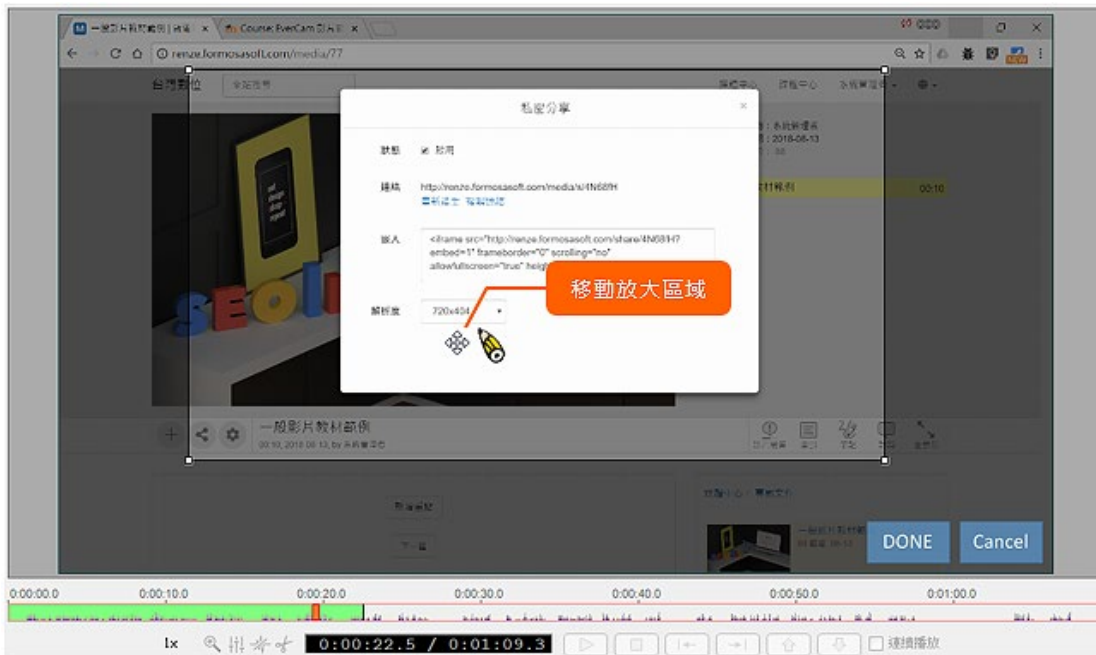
一般影片教材範例 | 維遠 ×
Course: EverCam 影片 ×
renze.formosasoft.com/media/77
台灣數位
全站搜尋
私密分享
狀態
啟用
連結
http://renze.formosasoft.com/media/s/4N68fH
重新產生 複製連結
嵌入
<iframe src="http://renze.formosasoft.com/share/4N68fH?embed=1" frameborder="0" scrolling="no" allowfullscreen="true" heigh
解析度
720x404
移動放大區域
一般影片教材範例
00:10, 2018-08-13, by 系統管理者
2018-08-13
00:10
DONE
Cancel
0:00:00.0
0:00:10.0
0:00:20.0
0:00:30.0
0:00:40.0
0:00:50.0
0:01:00.0
1x
0:00:22.5 / 0:01:09.3
連續播放